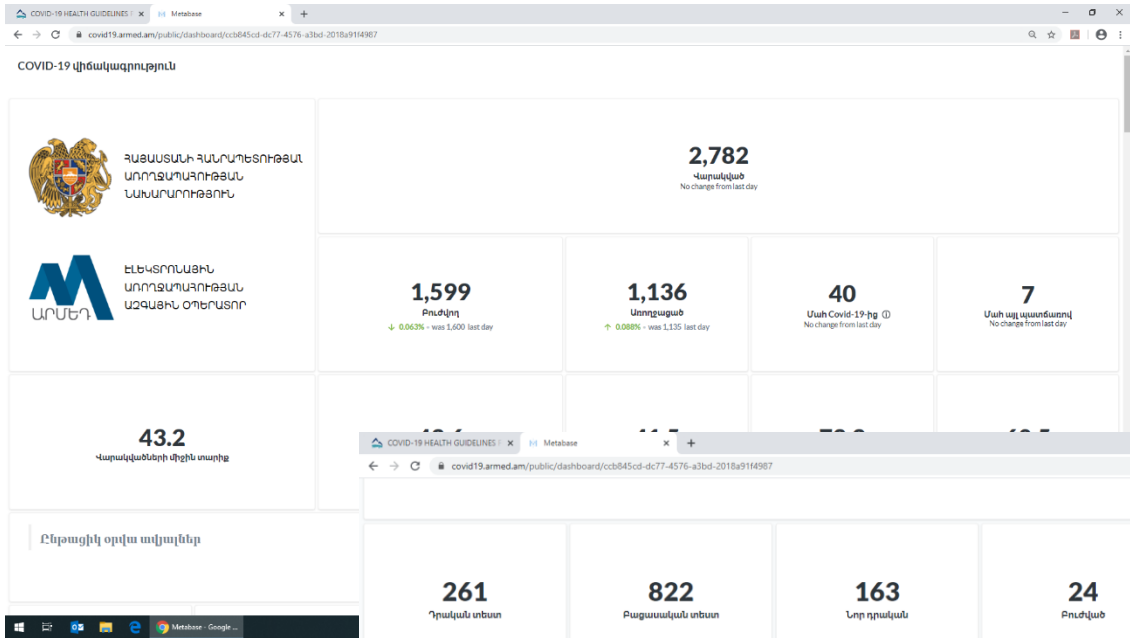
COVID-19 HEALTH GUIDELINES F × Metabase × +

covid19.armed.am/public/dashboard/ccb845cd-dc77-4576-a3bd-2018a91f4987

COVID-19 վիճակագրություն

ՀԱՅԱՍՏԱՆԻ ՀԱՆՐԱՊԵՏՈՒԹՅԱՆ ԱՌՈՂՋԱՊԱՀՈՒԹՅԱՆ ՆԱԽԱՐԱՐՈՒԹՅՈՒՆ

2,782
Վարակված
No change from last day

ԷԼԵԿՏՐՈՆԱՅԻՆ ԱՌՈՂՋԱՊԱՀՈՒԹՅԱՆ ԱԶԳԱՅԻՆ ՕՊԵՐԱՏՈՐ

ԱՐՄԵԴ

1,599
Բուժվող
↓ 0.063% • was 1,600 last day

1,136
Առողջացած
↑ 0.088% • was 1,135 last day

40
Մահ Covid-19-ից ⓘ
No change from last day

7
Մահ այլ պատճառով
No change from last day

43.2
Վարակվածների միջին տարիք

Ընթացիկ օրվա ավյալներ

COVID-19 HEALTH GUIDELINES F × Metabase × +

covid19.armed.am/public/dashboard/ccb845cd-dc77-4576-a3bd-2018a91f4987

261
Դրական տեստ

822
Բացասական տեստ

163
Նոր դրական

24
Բուժված

Metabase - Google ...